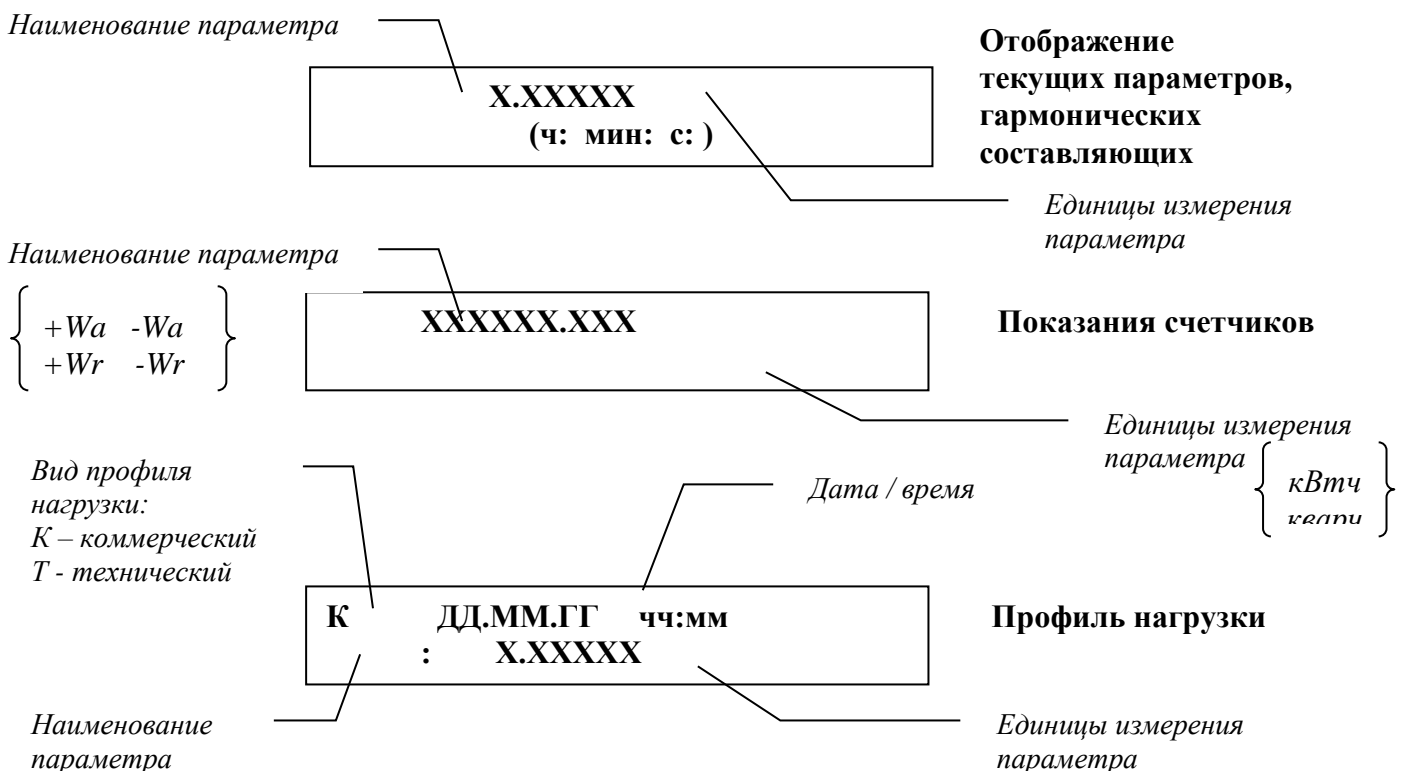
Наименование параметра

X.XXXXX
(ч: мин: с: )

Отображение текущих параметров, гармонических составляющих

Единицы измерения параметра

Наименование параметра

+Wa -Wa
+Wr -Wr

XXXXXX.XXX

Показания счетчиков

Единицы измерения параметра

кВтч
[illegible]

Вид профиля нагрузки:
К – коммерческий
Т - технический

Дата / время

К ДД.ММ.ГГ чч:мм
: X.XXXXX

Профиль нагрузки

Наименование параметра

Единицы измерения параметра